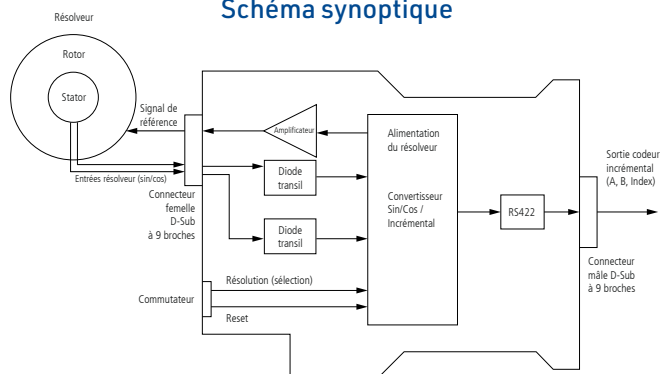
Résolveur

Schéma synoptique

Rotor

Stator

Signal de référence

Amplificateur

Alimentation du résolveur

Entrées résolveur (sin/cos)

Diode transil

Convertisseur Sin/Cos / Incrémental

RS422

Sortie codeur incrémental (A, B, Index)

Connecteur femelle D-Sub à 9 broches

Diode transil

Connecteur mâle D-Sub à 9 broches

Résolution (sélection)

Commutateur

Reset